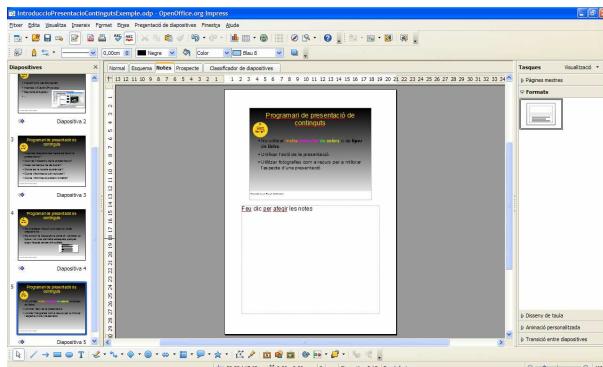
IntroduccioPresentacioContingutsExemple.odp - OpenOffice.org Impress

Fitxer Edita Visualitza Insereix Format Eines Presentació de diapositives Finestra Ajuda

0,00cm Negre Color Blau 8

Diapositives

Diapositiva 2

Programari de presentació de continguts

Diapositiva 3

Programari de presentació de continguts

Diapositiva 4

Programari de presentació de continguts

Diapositiva 5

Normal Esquema Notes Prospecte Classificador de diapositives

Programari de presentació de continguts

• Hi podeu canviar el color, la font i la mida de lletra
• Utilitzar fons de la presentació
• Utilitzar fotografies com a recurs per a millorar l'aspecte d'una presentació

Feu clic per afegir les notes

Tasques Visualització

▷ Pàgines mestres

▽ Formats

▷ Disseny de taula

▷ Animació personalitzada

▷ Transició entre diapositives